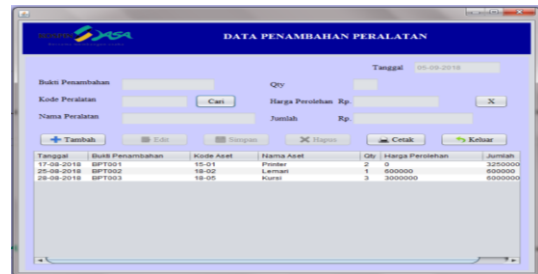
DATA PENAMBAHAN PERALATAN

Tanggal 05-09-2018

Bukti Penambahan
Qty
Kode Peralatan
Cari
Harga Perolehan Rp.
X
Nama Peralatan
Jumlah Rp.

Tambah
Edit
Simpan
Hapus
Cetak
Keluar

| Tanggal | Bukti Penambahan | Kode Aset | Nama Aset | Qty | Harga Perolehan | Jumlah |
|---|---|---|---|---|---|---|
| 17-08-2018 | BPT001 | 15-01 | Printer | 2 | 0 | 3250000 |
| 25-08-2018 | BPT002 | 18-02 | Lemari | 1 | 600000 | 600000 |
| 28-08-2018 | BPT003 | 18-05 | Kursi | 3 | 3000000 | 6000000 |